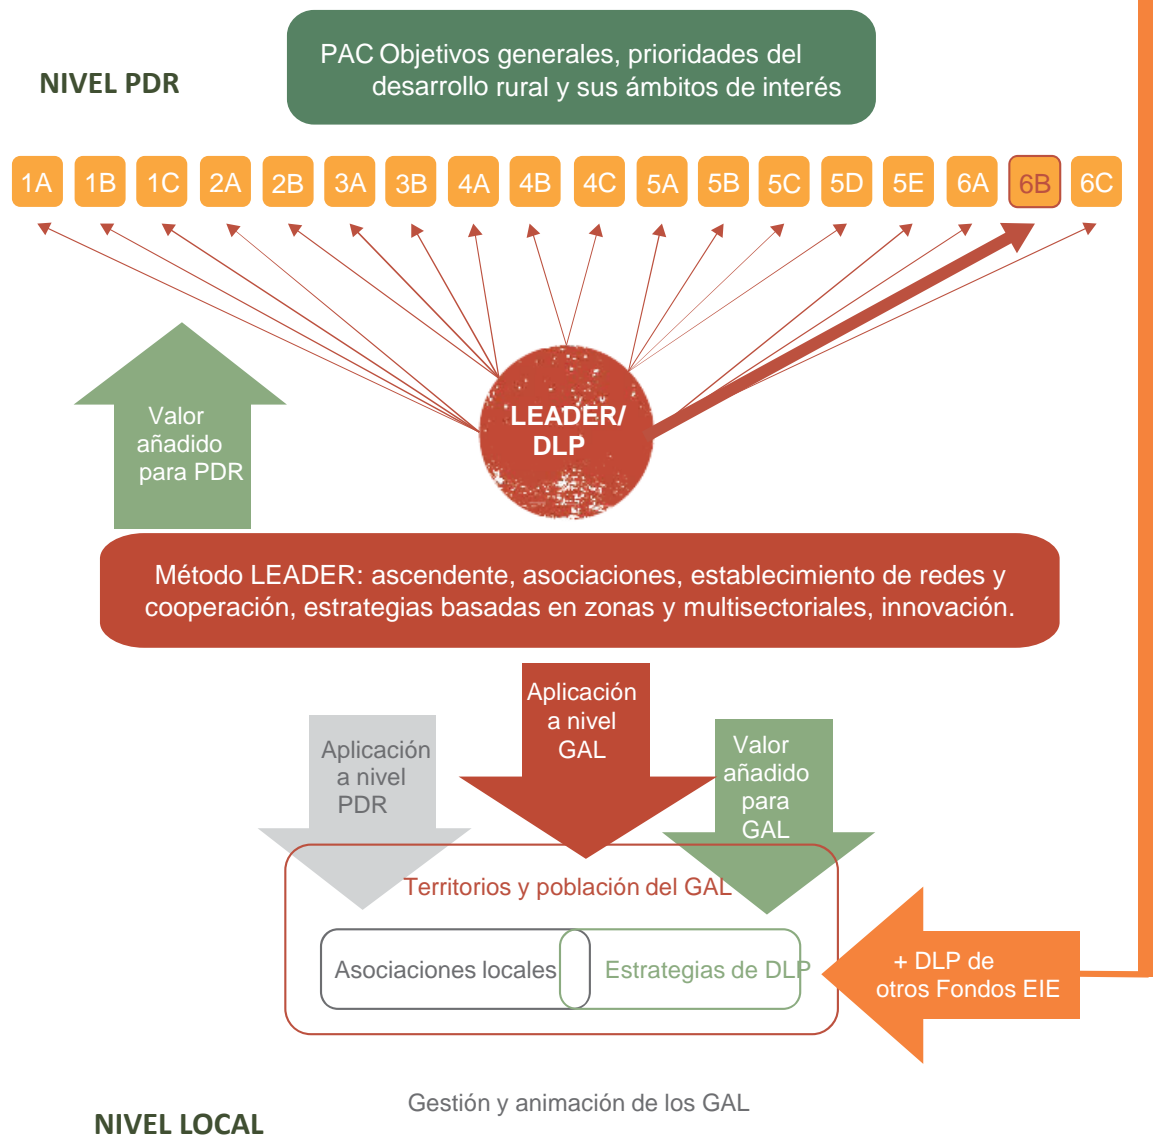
NIVEL PDR

PAC Objetivos generales, prioridades del desarrollo rural y sus ámbitos de interés

1A 1B 1C 2A 2B 3A 3B 4A 4B 4C 5A 5B 5C 5D 5E 6A 6B 6C

Valor añadido para PDR

LEADER/ DLP

Método LEADER: ascendente, asociaciones, establecimiento de redes y cooperación, estrategias basadas en zonas y multisectoriales, innovación.

Aplicación a nivel PDR

Aplicación a nivel GAL

Valor añadido para GAL

Territorios y población del GAL

Asociaciones locales

Estrategias de DLP

+ DLP de otros Fondos EIE

Gestión y animación de los GAL

NIVEL LOCAL